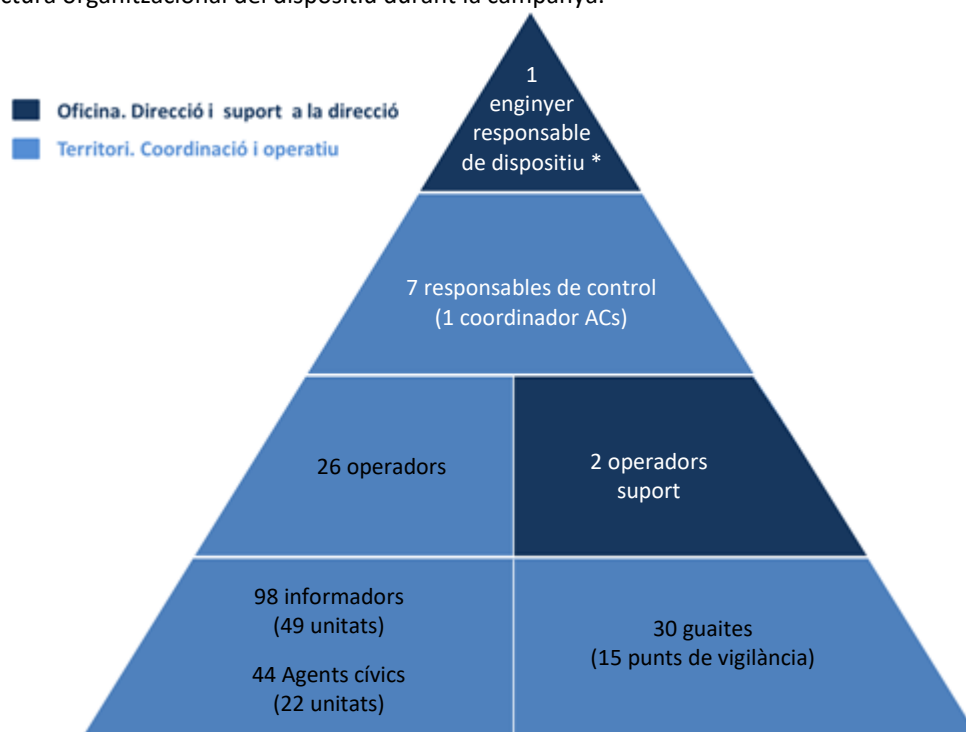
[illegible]ctura organitzacional del dispositiu durant la campanya.

Oficina. Direcció i suport a la direcció
Territori. Coordinació i operatiu

1 enginyer responsable de dispositiu *

7 responsables de control
(1 coordinador ACs)

26 operadors

2 operadors suport

98 informadors
(49 unitats)

44 Agents cívics
(22 unitats)

30 guaites
(15 punts de vigilància)